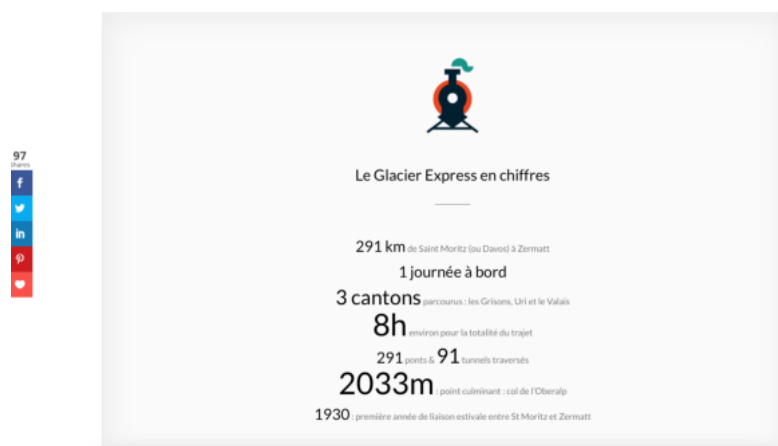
97
Shares

Le Glacier Express en chiffres

291 km de Saint Moritz (ou Davos) à Zermatt
1 journée à bord
3 cantons parcourus : les Grisons, Uri et le Valais
8h environ pour la totalité du trajet
291 ponts & 91 tunnels traversés
2033m : point culminant : col de l'Oberalp
1930 : première année de liaison estivale entre St Moritz et Zermatt